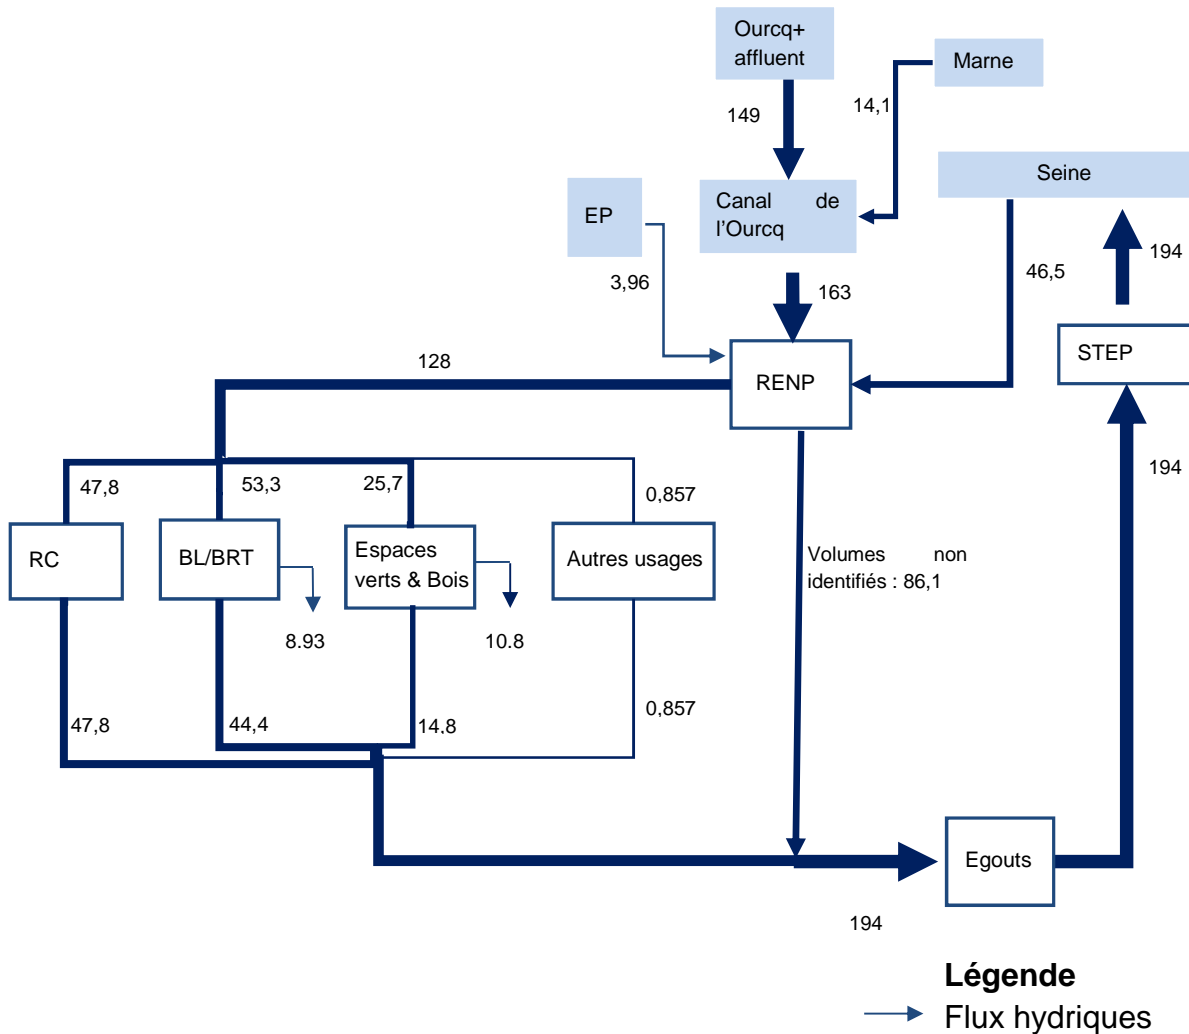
Ourcq+ affluent

Marne

149

14,1

Seine

EP

Canal de l'Ourcq

194

46,5

3,96

163

STEP

128

RENP

194

47,8

53,3

25,7

0,857

RC

BL/BRT

Espaces verts & Bois

Autres usages

Volumes non identifiés : 86,1

8.93

10.8

47,8

44,4

14.8

0,857

Egouts

194

Légende

Flux hydriques